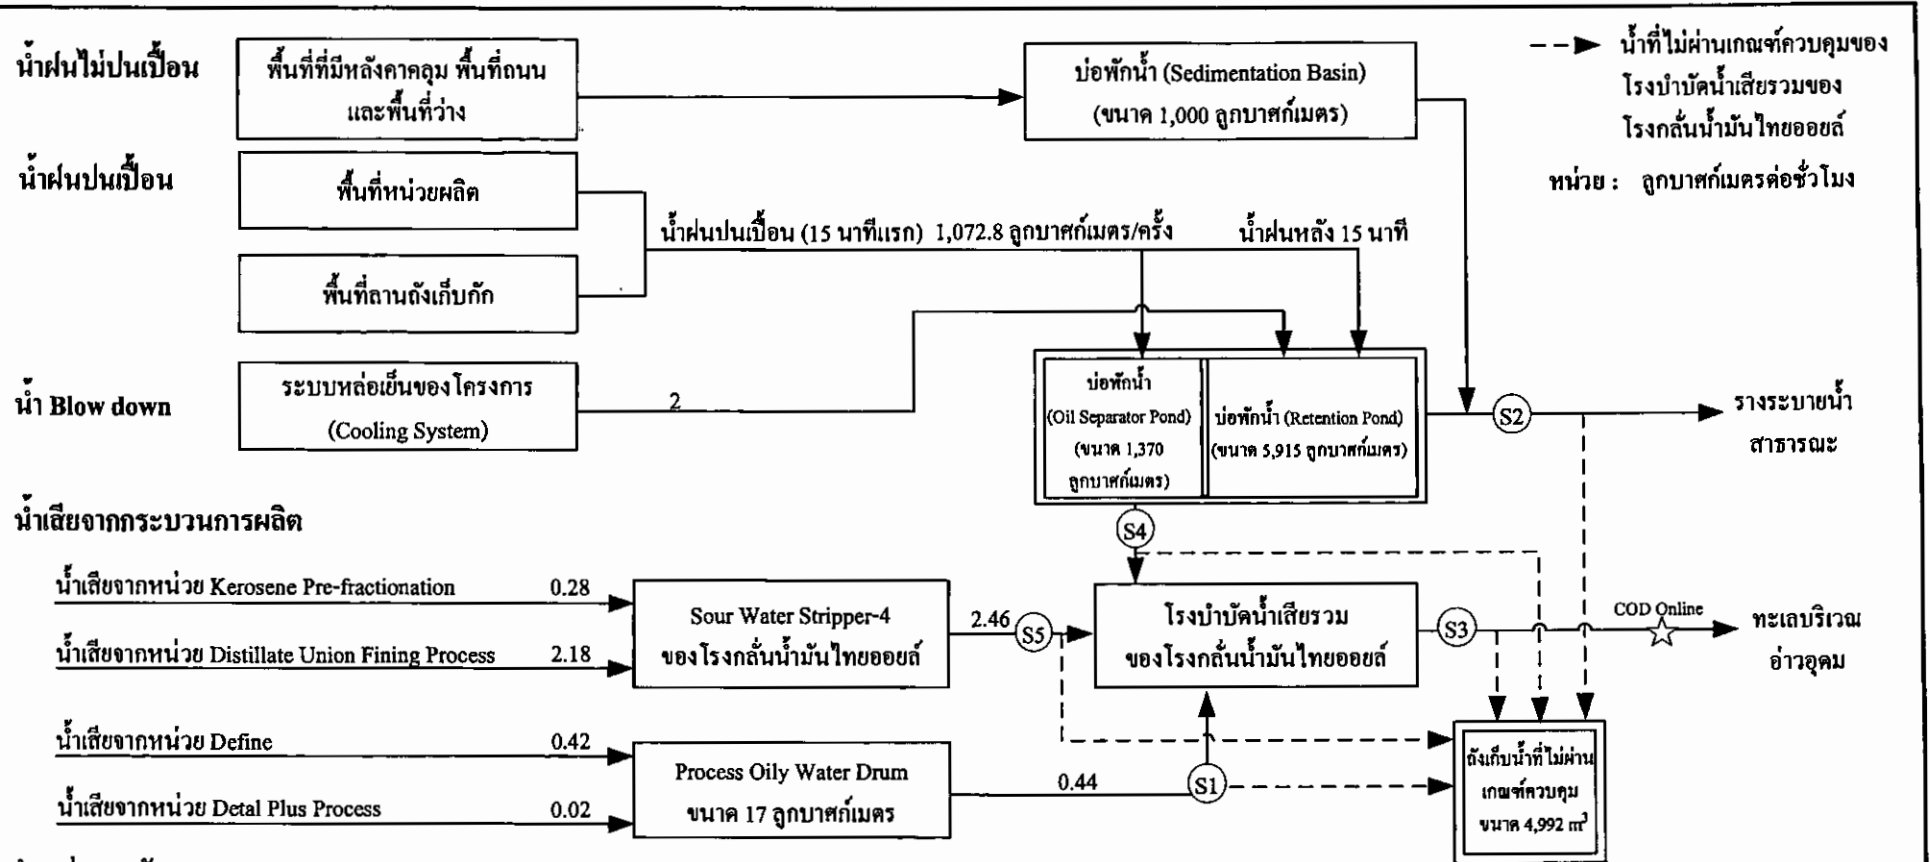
น้ำฝนไม่ปนเปื้อน

พื้นที่ที่มีหลังคาคลุม พื้นที่ถนน และพื้นที่ว่าง

บ่อพักน้ำ (Sedimentation Basin) (ขนาด 1,000 ลูกบาศก์เมตร)

น้ำที่ไม่ผ่านเกณฑ์ควบคุมของโรงบำบัดน้ำเสียรวมของโรงกลั่นน้ำมันไทยออยล์

หน่วย : ลูกบาศก์เมตรต่อชั่วโมง

น้ำฝนปนเปื้อน

พื้นที่หน่วยผลิต

พื้นที่ลานถังเก็บกัก

น้ำฝนปนเปื้อน (15 นาทีแรก) 1,072.8 ลูกบาศก์เมตร/ครั้ง

น้ำฝนหลัง 15 นาที

น้ำ Blow down

ระบบหล่อเย็นของโครงการ (Cooling System)

2

บ่อพักน้ำ (Oil Separator Pond) (ขนาด 1,370 ลูกบาศก์เมตร)

บ่อพักน้ำ (Retention Pond) (ขนาด 5,915 ลูกบาศก์เมตร)

S2

รางระบายน้ำสาธารณะ

น้ำเสียจากกระบวนการผลิต

S4

น้ำเสียจากหน่วย Kerosene Pre-fractionation 0.28

น้ำเสียจากหน่วย Distillate Union Fining Process 2.18

Sour Water Stripper-4 ของโรงกลั่นน้ำมันไทยออยล์

2.46

S5

โรงบำบัดน้ำเสียรวม ของโรงกลั่นน้ำมันไทยออยล์

S3

COD Online

ทะเลบริเวณอ่าวอุดม

น้ำเสียจากหน่วย Define 0.42

น้ำเสียจากหน่วย Detal Plus Process 0.02

Process Oily Water Drum ขนาด 17 ลูกบาศก์เมตร

0.44

S1

ถังเก็บน้ำที่ไม่ผ่านเกณฑ์ควบคุม ขนาด 4,992 $m^3$